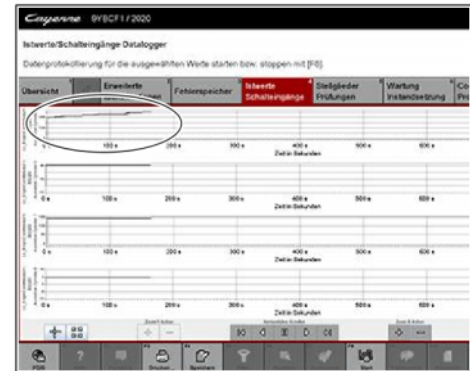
Cayenne 9YBCF1 / 2020

Istwerte/Schalteingänge Datalogger

Datenprotokollierung für die ausgewählten Werte starten bzw. stoppen mit [F8]

Übersicht | Erweiterte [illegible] | Fehlerspeicher | Istwerte Schalteingänge | Stellglieder Prüfungen | Wartung Instandsetzung | Co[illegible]

0 s 100 s 200 s 300 s 400 s 500 s 600 s
Zeit in Sekunden

0 s 100 s 200 s 300 s 400 s 500 s 600 s
Zeit in Sekunden

0 s 100 s 200 s 300 s 400 s 500 s 600 s
Zeit in Sekunden

0 s 100 s 200 s 300 s 400 s 500 s 600 s
Zeit in Sekunden

PDF | ? | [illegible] | Drucken | Speichern | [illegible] | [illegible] | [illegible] | Start | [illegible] | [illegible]